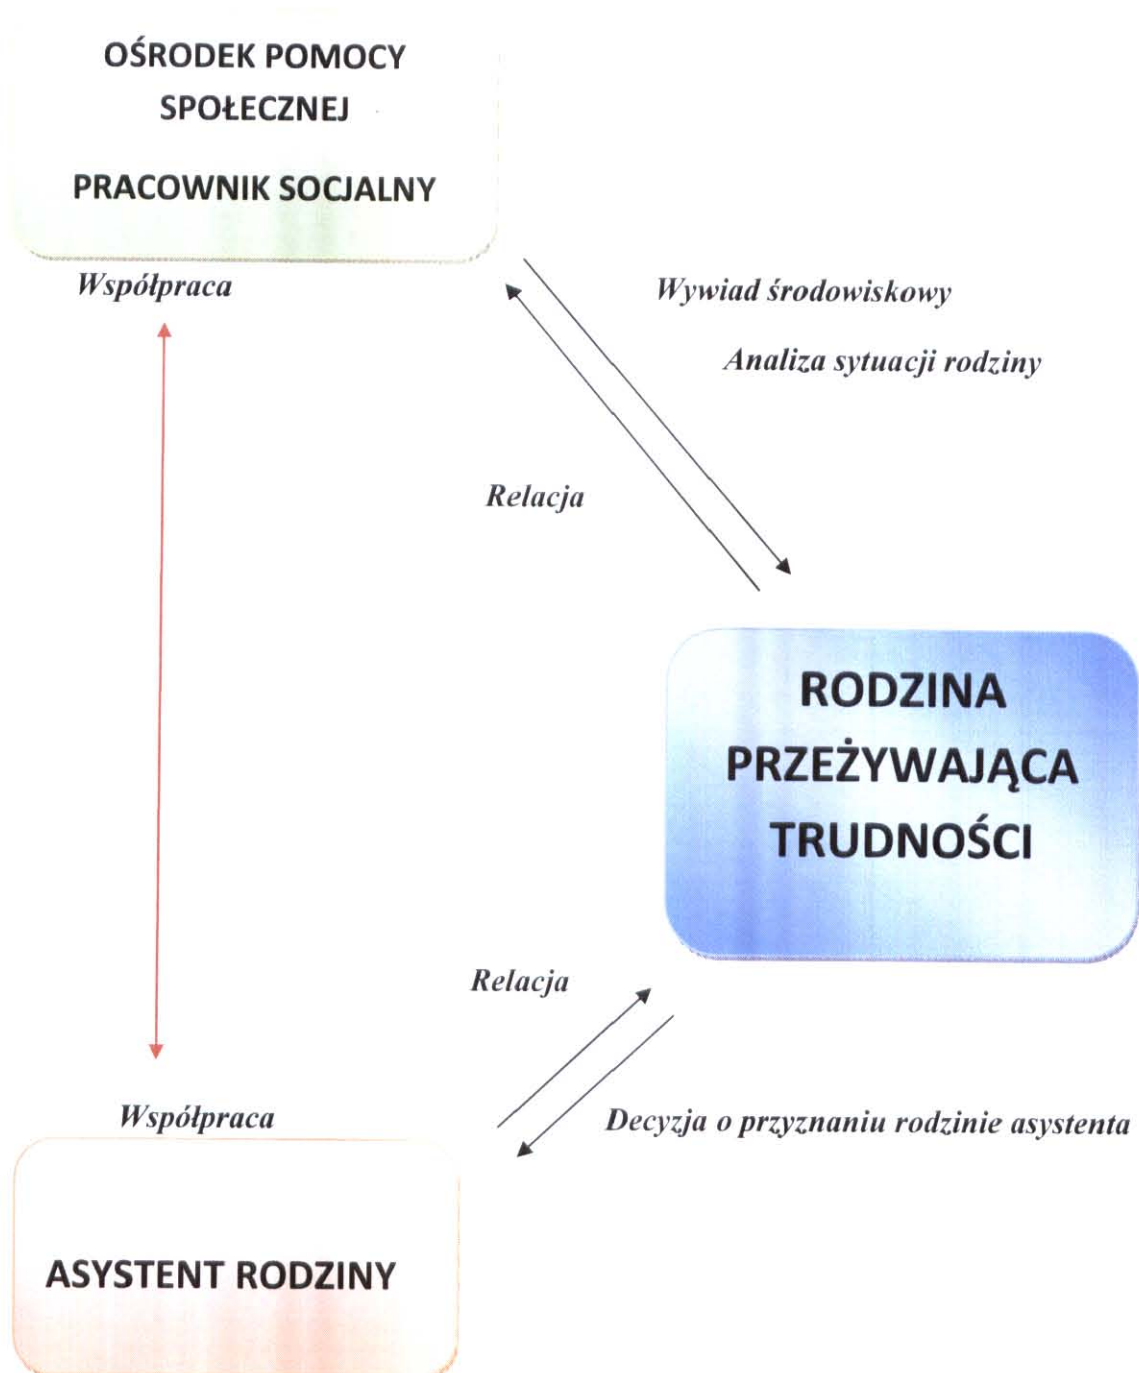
OŚRODEK POMOCY SPOŁECZNEJ

PRACOWNIK SOCJALNY

Współpraca

Wywiad środowiskowy

Analiza sytuacji rodziny

Relacja

RODZINA PRZEŻYWAJĄCA TRUDNOŚCI

Relacja

Współpraca

Decyzja o przyznaniu rodzinie asystenta

ASYSTENT RODZINY